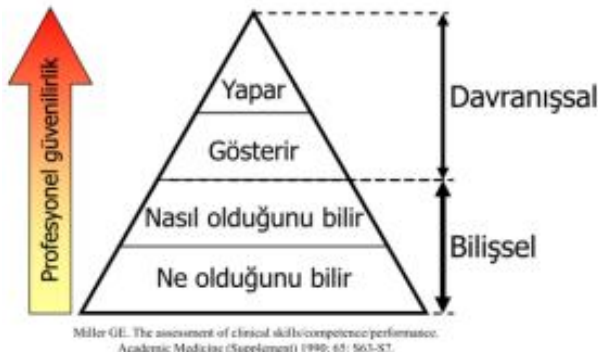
Profesyonel güvenilirlik

Yapar

Gösterir

Nasıl olduğunu bilir

Ne olduğunu bilir

Davranışsal

Bilişsel

Miller GE. The assessment of clinical skills/competence/performance. Academic Medicine (Supplement) 1990; 65: S63-S7.